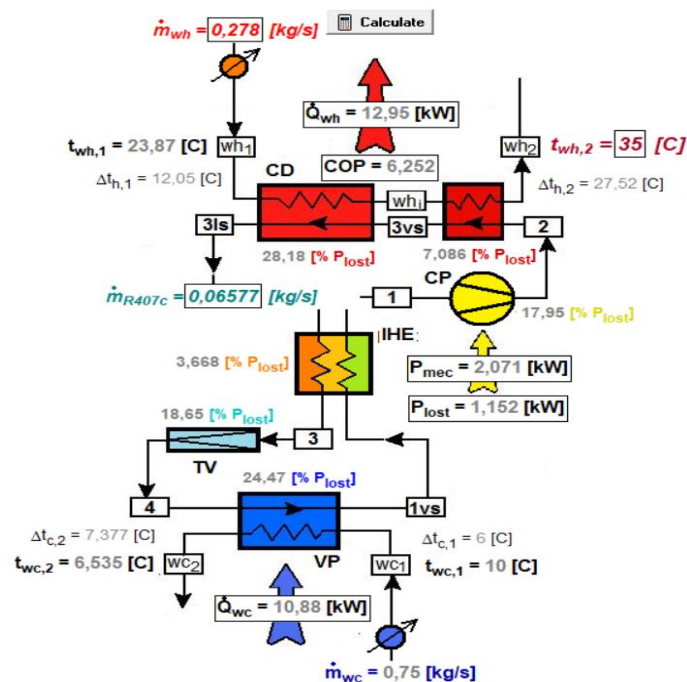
$\dot{m}_{wh}$ = 0,278 [kg/s]

Calculate

$\dot{Q}_{wh}$ = 12,95 [kW]

$t_{wh,1}$ = 23,87 [C]

wh1

COP = 6,252

wh2

$t_{wh,2}$ = 35 [C]

$\Delta t_{h,1}$ = 12,05 [C]

CD

whi

$\Delta t_{h,2}$ = 27,52 [C]

3ls

3vs

2

28,18 [% $P_{lost}$]

7,086 [% $P_{lost}$]

CP

$\dot{m}_{R407c}$ = 0,06577 [kg/s]

1

17,95 [% $P_{lost}$]

IHE

3,668 [% $P_{lost}$]

$P_{mec}$ = 2,071 [kW]

$P_{lost}$ = 1,152 [kW]

18,65 [% $P_{lost}$]

3

TV

24,47 [% $P_{lost}$]

4

1vs

$\Delta t_{c,2}$ = 7,377 [C]

$\Delta t_{c,1}$ = 6 [C]

$t_{wc,2}$ = 6,535 [C]

wc2

VP

wc1

$t_{wc,1}$ = 10 [C]

$\dot{Q}_{wc}$ = 10,88 [kW]

$\dot{m}_{wc}$ = 0,75 [kg/s]